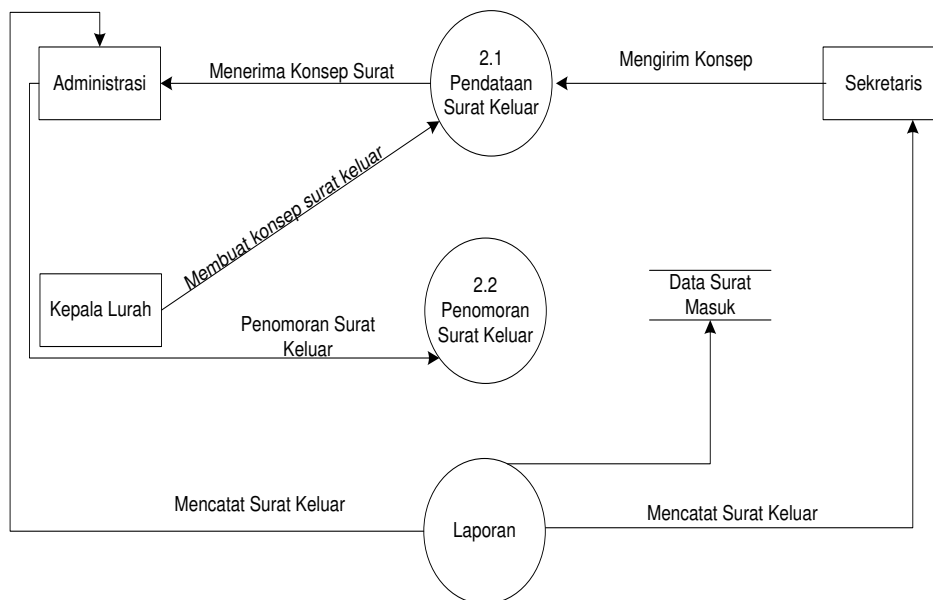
Administrasi

Menerima Konsep Surat

2.1
Pendataan
Surat Keluar

Mengirim Konsep

Sekretaris

Membuat konsep surat keluar

Kepala Lurah

2.2
Penomoran
Surat Keluar

Penomoran Surat
Keluar

Data Surat
Masuk

Mencatat Surat Keluar

Laporan

Mencatat Surat Keluar